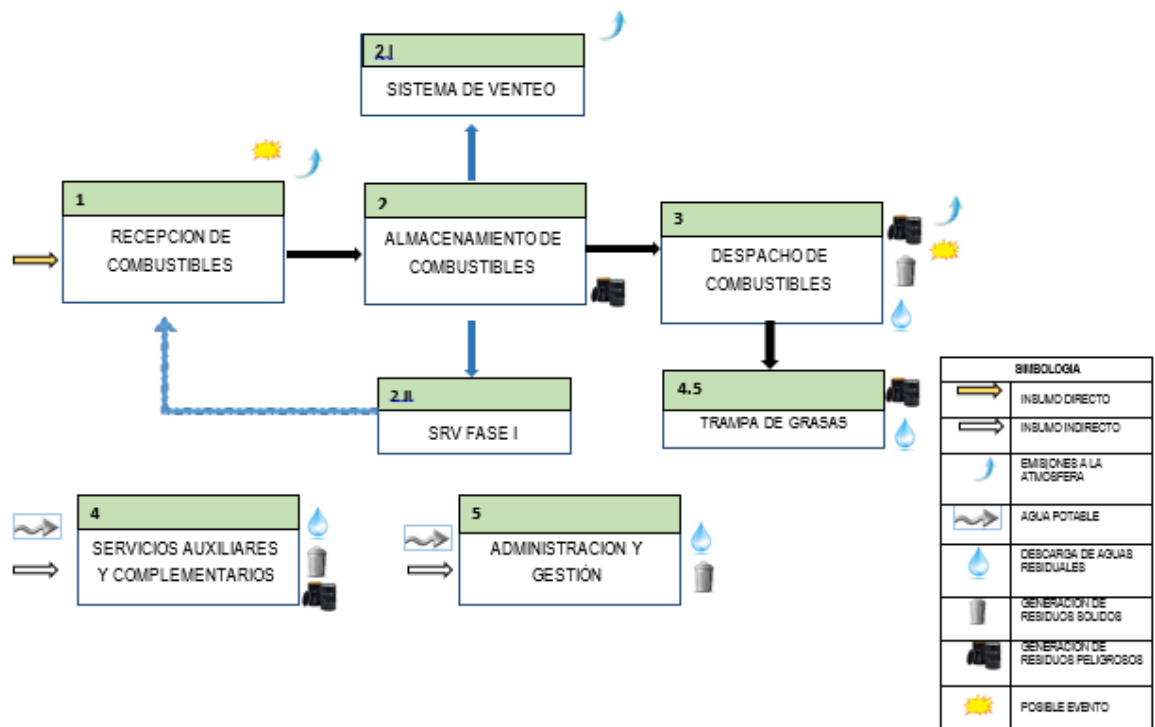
2.I
SISTEMA DE VENTEO

1
RECEPCION DE COMBUSTIBLES

2
ALMACENAMIENTO DE COMBUSTIBLES

3
DESPACHO DE COMBUSTIBLES

2.II
SRV FASE I

4.5
TRAMPA DE GRASAS

4
SERVICIOS AUXILIARES Y COMPLEMENTARIOS

5
ADMINISTRACION Y GESTIÓN

| SIMBOLOGIA |
|---|
| INSUMO DIRECTO |
| INSUMO INDIRECTO |
| EMISIONES A LA ATMOSFERA |
| AGUA POTABLE |
| DESCARGA DE AGUAS RESIDUALES |
| GENERACION DE RESIDUOS SOLIDOS |
| GENERACION DE RESIDUOS PELIGROSOS |
| POSIBLE EVENTO |